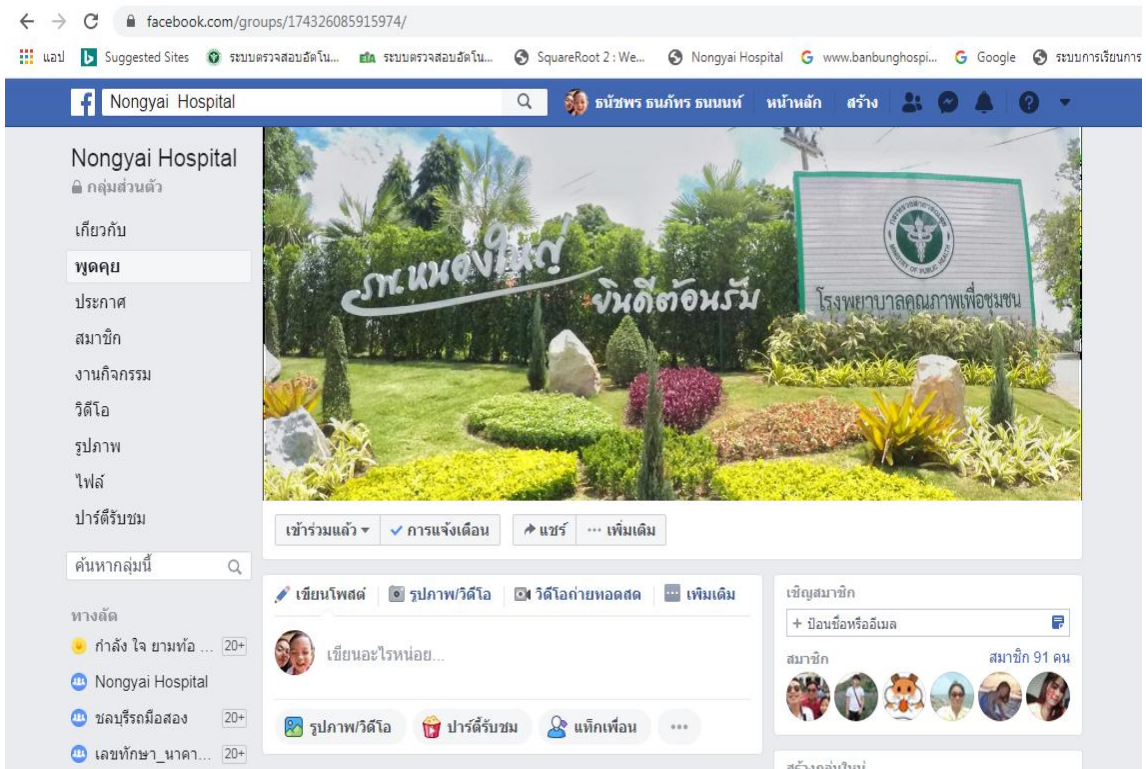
facebook.com/groups/174326085915974/

แอป Suggested Sites ระบบตรวจสอบอัตโน... ระบบตรวจสอบอัตโน... SquareRoot 2 : We... Nongyai Hospital www.banbunghospi... Google ระบบการเรียนการ

Nongyai Hospital

ธนัชพร ธนภัทร ธนนนท์ หน้าหลัก สร้าง

Nongyai Hospital
กลุ่มส่วนตัว

เกี่ยวกับ
พูดคุย
ประกาศ
สมาชิก
งานกิจกรรม
วิดีโอ
รูปภาพ
ไฟล์
ปาร์ตี้รับชม

ค้นหากลุ่มนี้

ทางลัด
กำลัง ใจ ยามท้อ ... 20+
Nongyai Hospital
ชลบุรีรถมือสอง 20+
เลขทักษา_นาคา... 20+

รพ.หนองใหญ่ ยินดีต้อนรับ
โรงพยาบาลคุณภาพเพื่อชุมชน
MINISTRY OF PUBLIC HEALTH

เข้าร่วมแล้ว ▾ ✓ การแจ้งเตือน แชร์ ··· เพิ่มเติม

เขียนโพสต์ รูปภาพ/วิดีโอ วิดีโอถ่ายทอดสด เพิ่มเติม

เขียนอะไรหน่อย...

รูปภาพ/วิดีโอ ปาร์ตี้รับชม แท็กเพื่อน ···

เชิญสมาชิก
+ ป้อนชื่อหรืออีเมล

สมาชิก สมาชิก 91 คน

สร้างกลุ่มใหม่